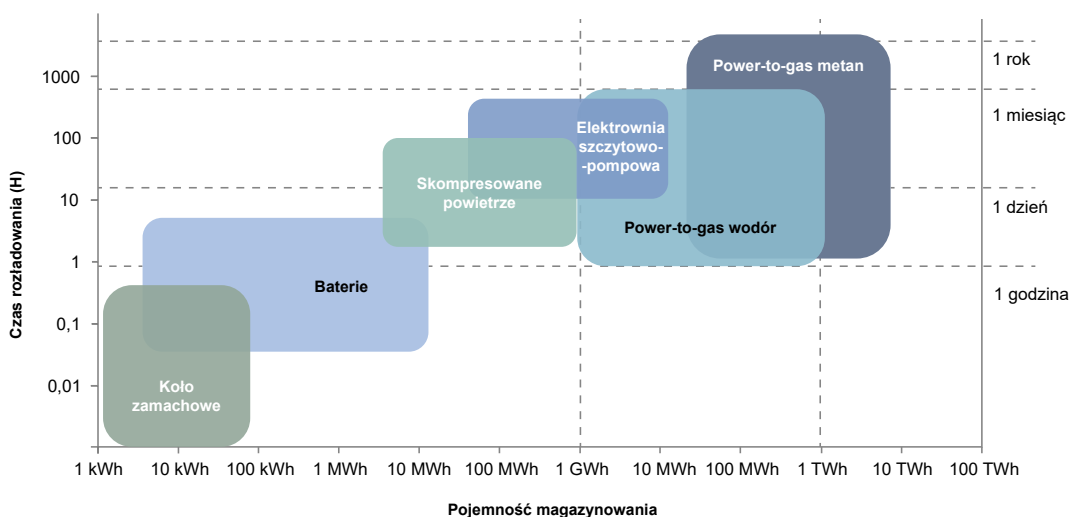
Czas rozładowania (H)

1000
100
10
1
0,1
0,01

1 rok
1 miesiąc
1 dzień
1 godzina

Power-to-gas metan
Elektrownia szczytowo-pompowa
Skompresowane powietrze
Power-to-gas wodór
Baterie
Koło zamachowe

1 kWh
10 kWh
100 kWh
1 MWh
10 MWh
100 MWh
1 GWh
10 MWh
100 MWh
1 TWh
10 TWh
100 TWh

Pojemność magazynowania